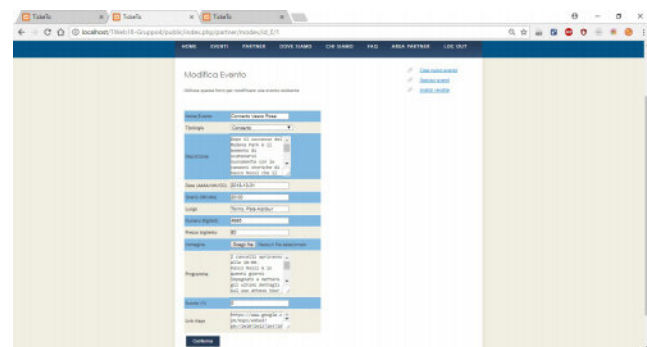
TicketTo × TicketTo × TicketTo ×

localhost/TWeb18-Gruppo4/public/index.php/partner/modev/id_E/1

HOME EVENTI PARTNER DOVE SIAMO CHI SIAMO FAQ AREA PARTNER LOG OUT

Modifica Evento

Utilizza questa form per modificare uno evento esistente

Crea nuovo evento
Gestisci eventi
Analisi vendite

| | |
|---|---|
| Nome Evento | Concerto Vasco Rossi |
| Tipologia | Concerto |
| Descrizione | Dopo il successo del Modena Park e il momento di ... |
| Data (AAAA-MM-GG) | 2018-10-31 |
| Orario (hh:mm) | 21:00 |
| Luogo | Terni, Pala-Aurium |
| Numero Biglietti | 4990 |
| Prezzo biglietto | 80 |
| Immagine | Scegli file Nessun file selezionato |
| Programma | I concerti partiranno alle 20:00. Vasco Rossi e il suo gruppo ... |
| Sconto (%) | 0 |
| Link Maps | https://www.google.it/maps/embed? ... |

Conferma